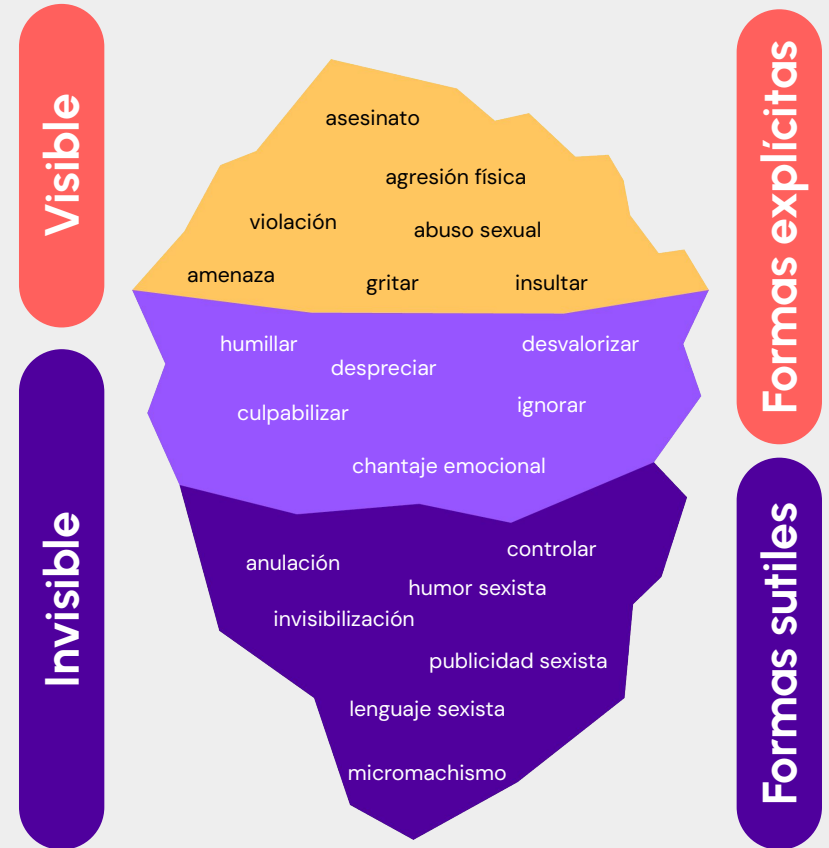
Visible

Invisible

asesinato

agresión física

violación

abuso sexual

amenaza

gritar

insultar

humillar

despreciar

desvalorizar

culpabilizar

ignorar

chantaje emocional

anulación

controlar

humor sexista

invisibilización

publicidad sexista

lenguaje sexista

micromachismo

Formas explícitas

Formas sutiles